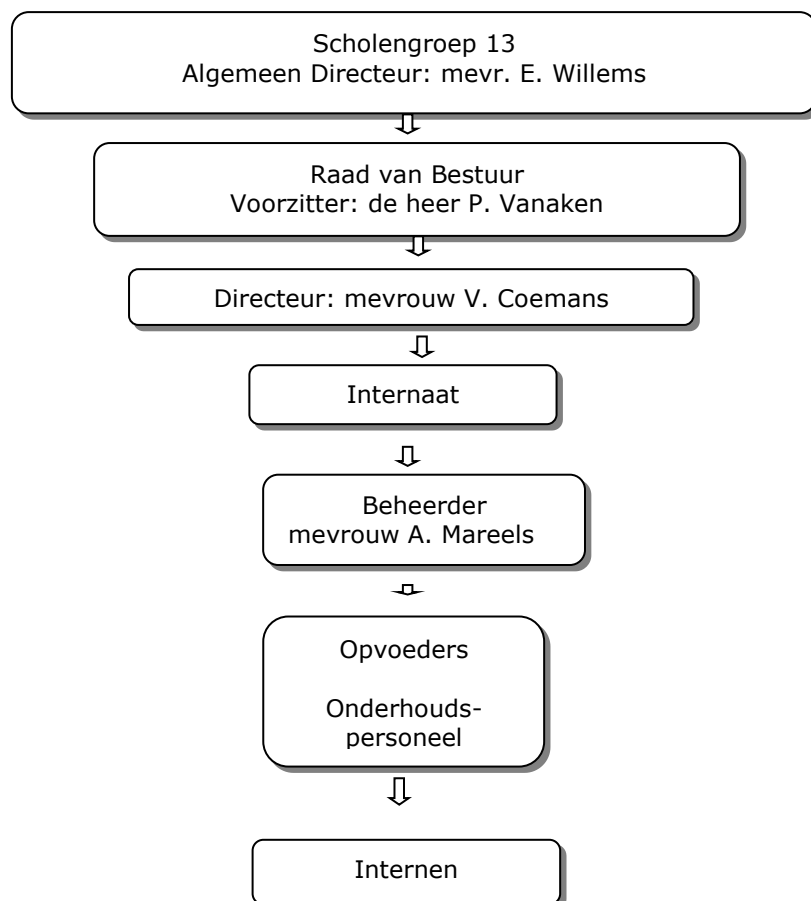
Scholengroep 13
Algemeen Directeur: mevr. E. Willems

Raad van Bestuur
Voorzitter: de heer P. Vanaken

Directeur: mevrouw V. Coemans

Internaat

Beheerder
mevrouw A. Mareels

Opvoeders

Onderhoudspersoneel

Internen